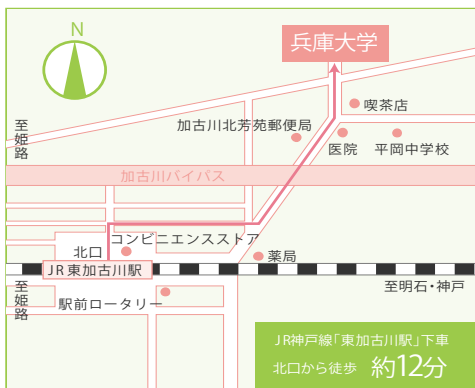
N

兵庫大学

喫茶店

加古川北芳苑郵便局

至姫路

医院

平岡中学校

加古川バイパス

コンビニエンスストア

北口

薬局

JR東加古川駅

至明石・神戸

至姫路

駅前ロータリー

JR神戸線「東加古川駅」下車

北口から徒歩 約12分